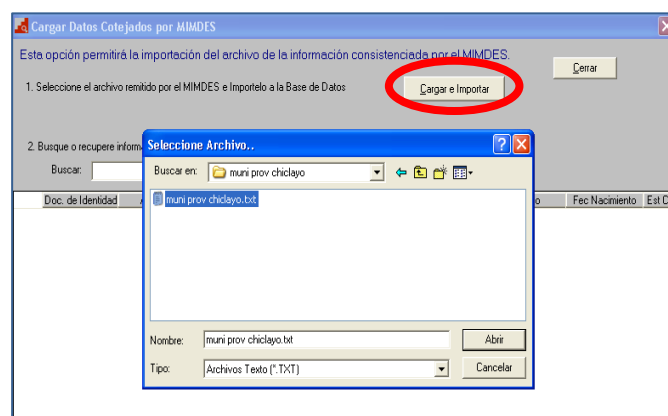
Cargar Datos Cotejados por MIMDES

Esta opción permitirá la importación del archivo de la información consistenciada por el MIMDES.

Cerrar

1. Seleccione el archivo remitido por el MIMDES e Importelo a la Base de Datos

Cargar e Importar

2. Busque o recupere informa

Buscar:

Doc. de Identidad

Fec Nacimiento

Est C

Seleccione Archivo..

Buscar en: muni prov chiclayo

muni prov chiclayo.txt

Nombre: muni prov chiclayo.txt

Abrir

Tipo: Archivos Texto (*.TXT)

Cancelar